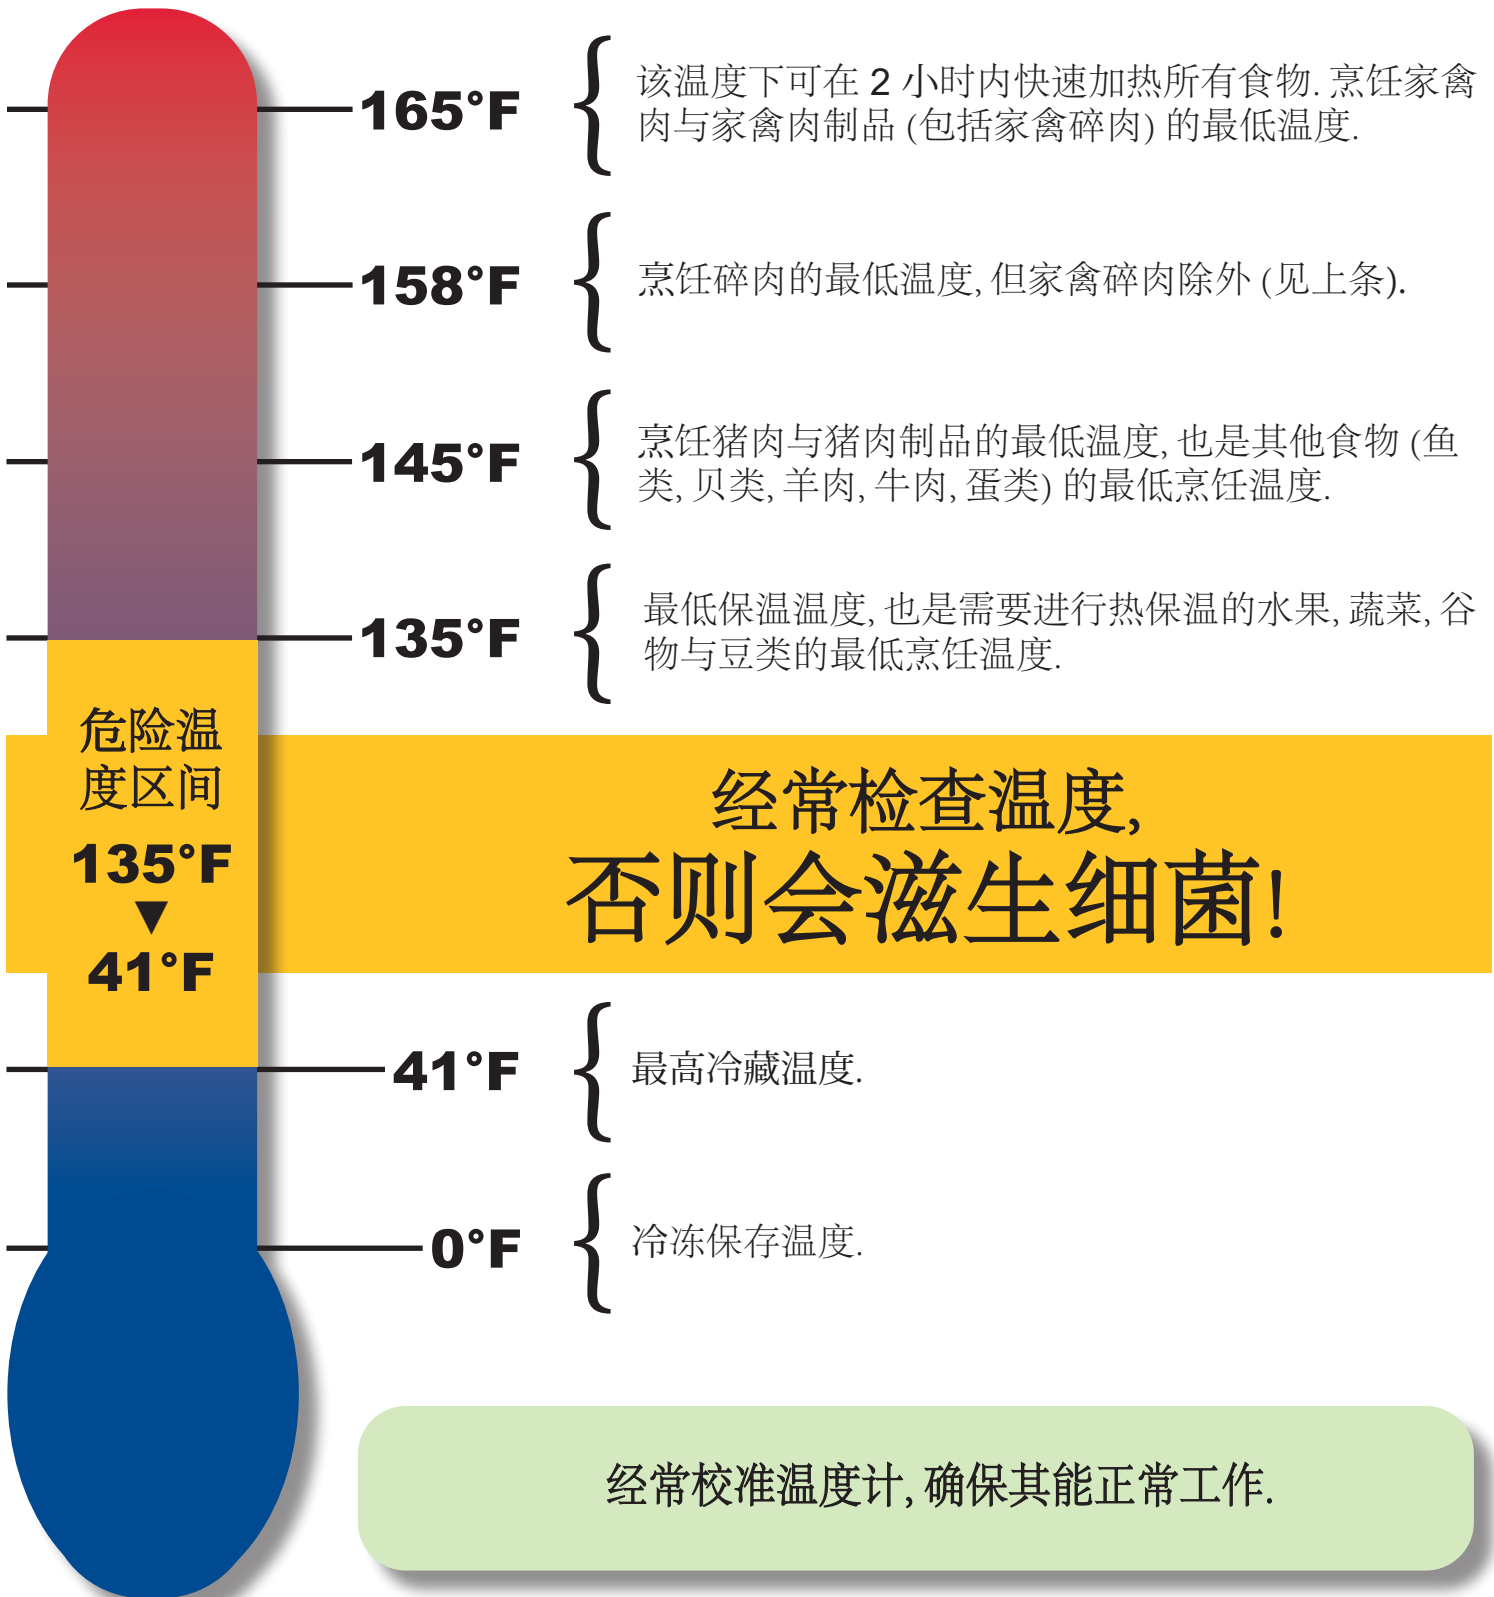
165°F

该温度下可在 2 小时内快速加热所有食物. 烹饪家禽肉与家禽肉制品 (包括家禽碎肉) 的最低温度.

158°F

烹饪碎肉的最低温度, 但家禽碎肉除外 (见上条).

145°F

烹饪猪肉与猪肉制品的最低温度, 也是其他食物 (鱼类, 贝类, 羊肉, 牛肉, 蛋类) 的最低烹饪温度.

135°F

最低保温温度, 也是需要进行热保温的水果, 蔬菜, 谷物与豆类的最低烹饪温度.

危险温度区间

135°F
▼
41°F

经常检查温度,
否则会滋生细菌!

41°F

最高冷藏温度.

0°F

冷冻保存温度.

经常校准温度计, 确保其能正常工作.